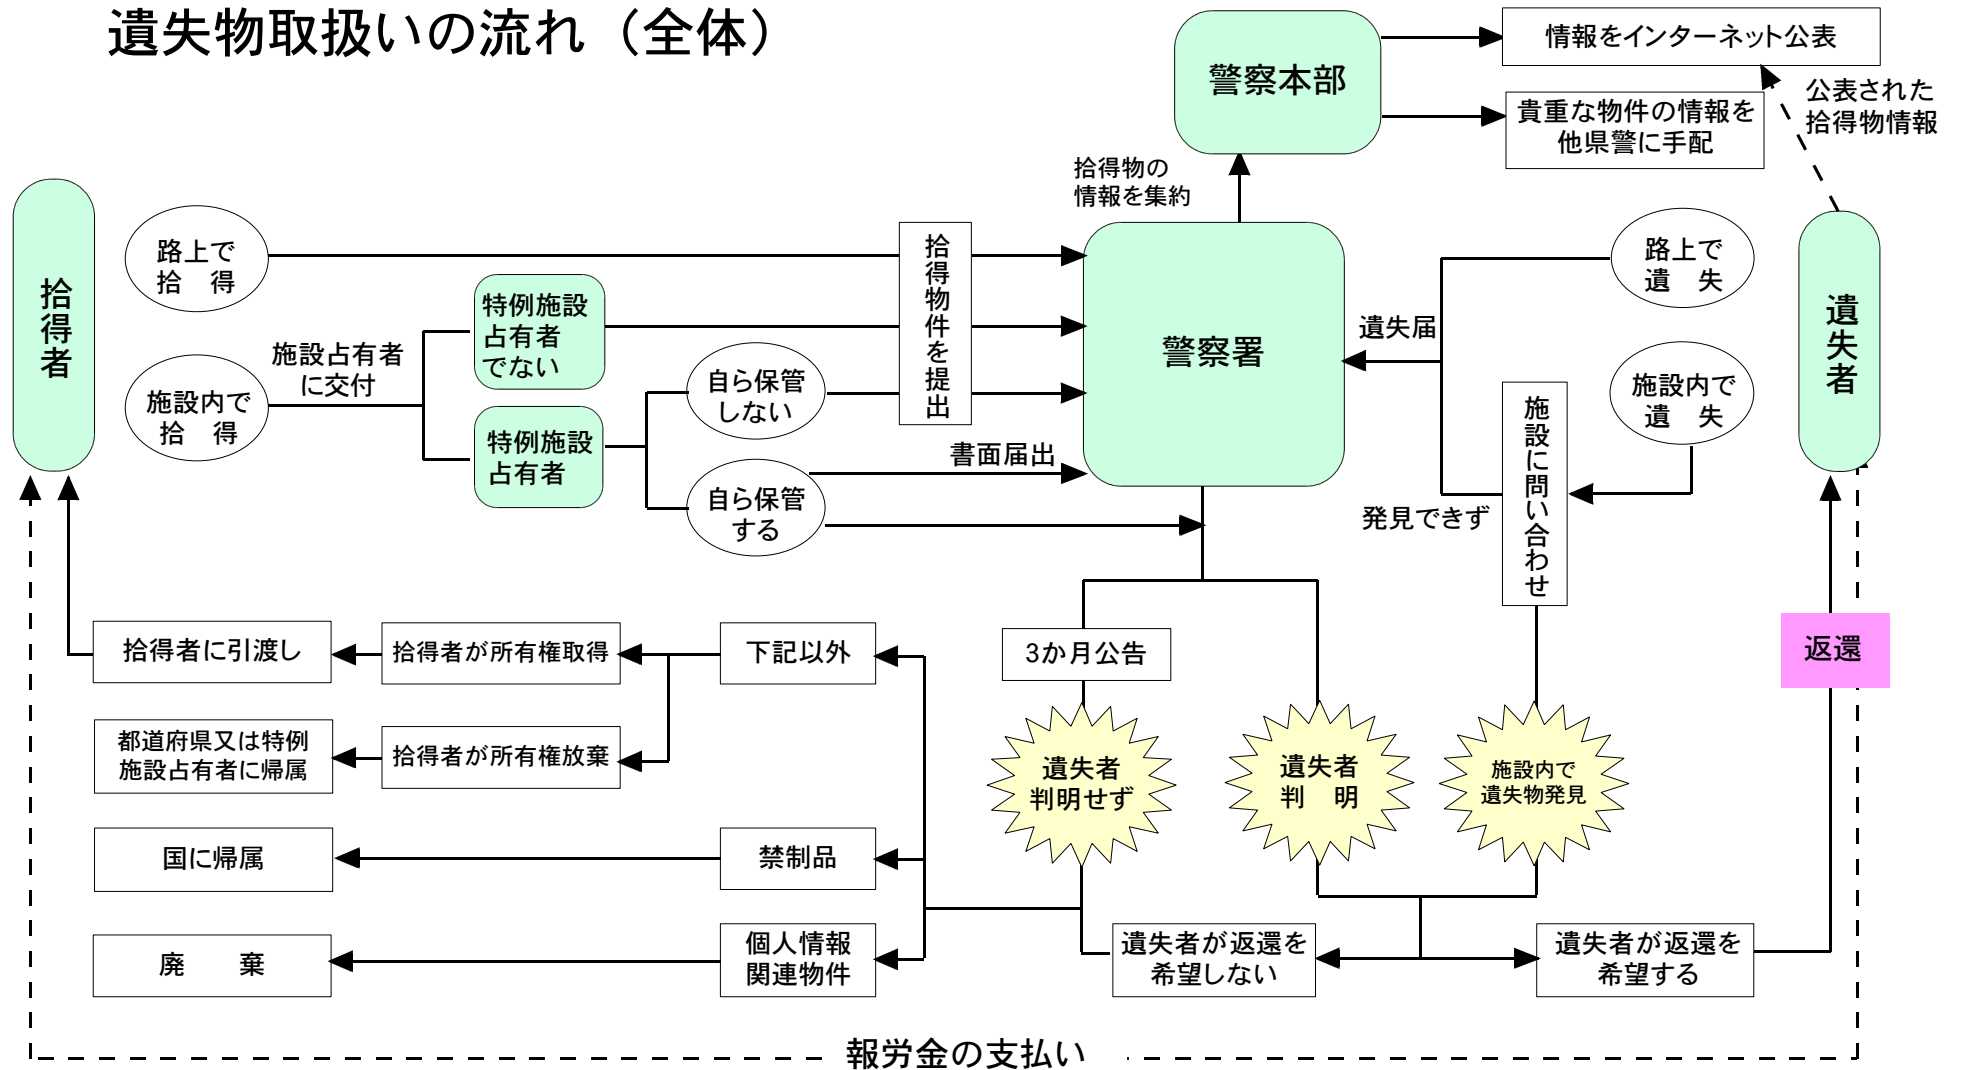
遺失物取扱いの流れ（全体）

警察本部

情報をインターネット公表

貴重な物件の情報を他県警に手配

公表された拾得物情報

拾得物の情報を集約

拾得者

路上で拾　得

施設内で拾　得

施設占有者に交付

特例施設占有者でない

特例施設占有者

自ら保管しない

自ら保管する

拾得物件を提出

書面届出

警察署

遺失届

路上で遺　失

施設内で遺　失

施設に問い合わせ

発見できず

遺失者

3か月公告

遺失者判明せず

遺失者判　明

施設内で遺失物発見

返還

拾得者に引渡し

拾得者が所有権取得

下記以外

都道府県又は特例施設占有者に帰属

拾得者が所有権放棄

国に帰属

禁制品

廃　　棄

個人情報関連物件

遺失者が返還を希望しない

遺失者が返還を希望する

報労金の支払い